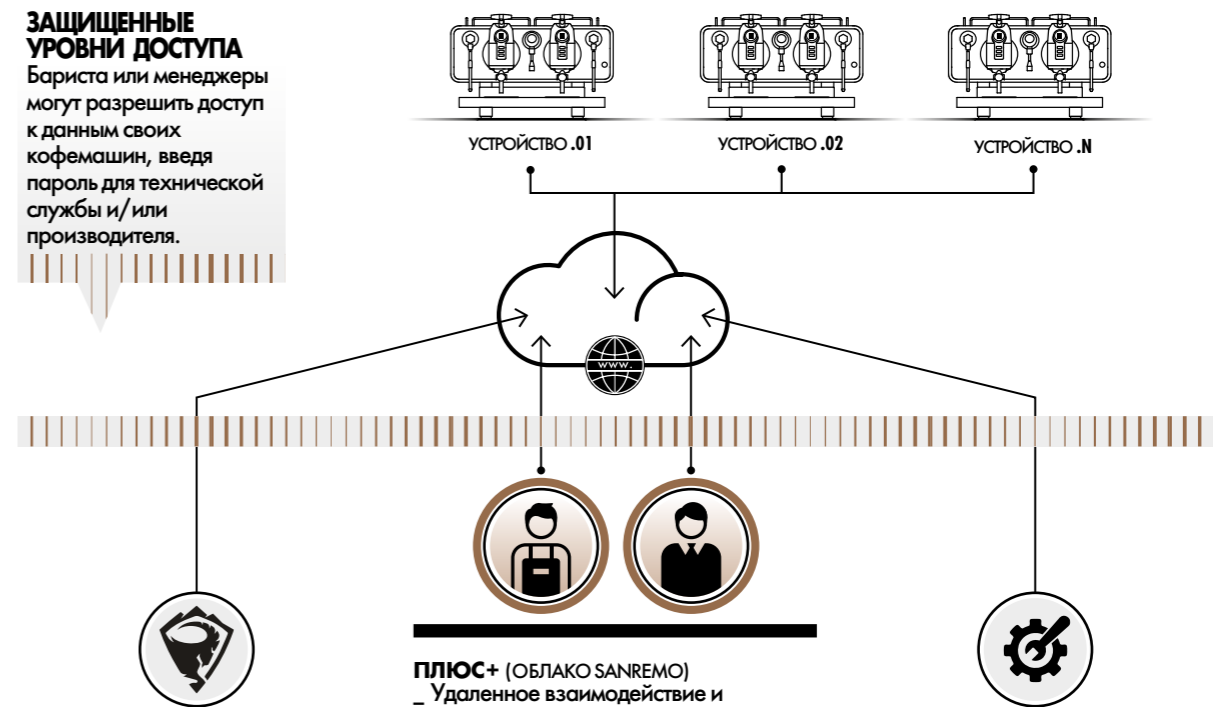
ЗАЩИЩЕННЫЕ УРОВНИ ДОСТУПА
Бариста или менеджеры могут разрешить доступ к данным своих кофемашин, введя пароль для технической службы и/или производителя.

УСТРОЙСТВО .01

УСТРОЙСТВО .02

УСТРОЙСТВО .N

www.

ПЛЮС+ (ОБЛАКО SANREMO)
_ Удаленное взаимодействие и